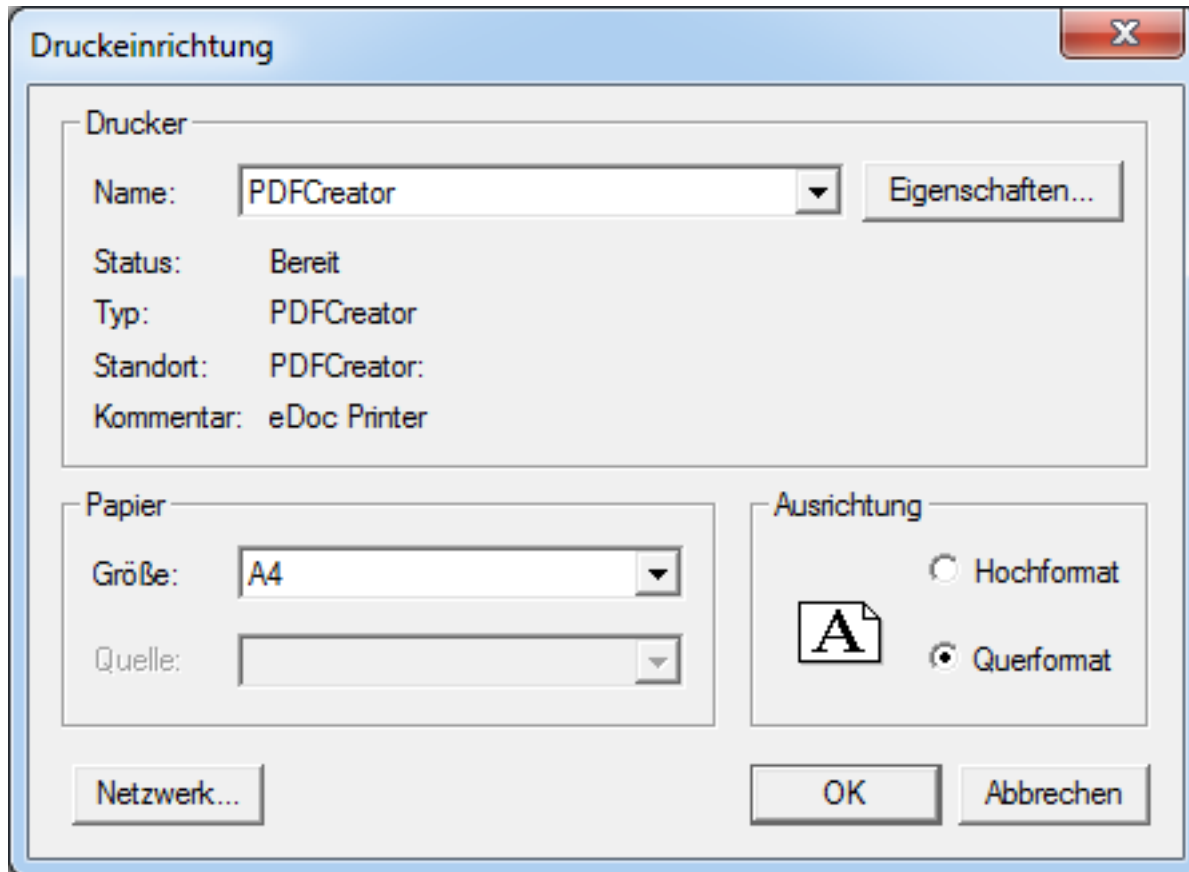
Druckeinrichtung

Drucker

Name: PDFCreator

Eigenschaften...

Status: Bereit

Typ: PDFCreator

Standort: PDFCreator:

Kommentar: eDoc Printer

Papier

Größe: A4

Quelle:

Ausrichtung

A

Hochformat

Querformat

Netzwerk...

OK

Abbrechen